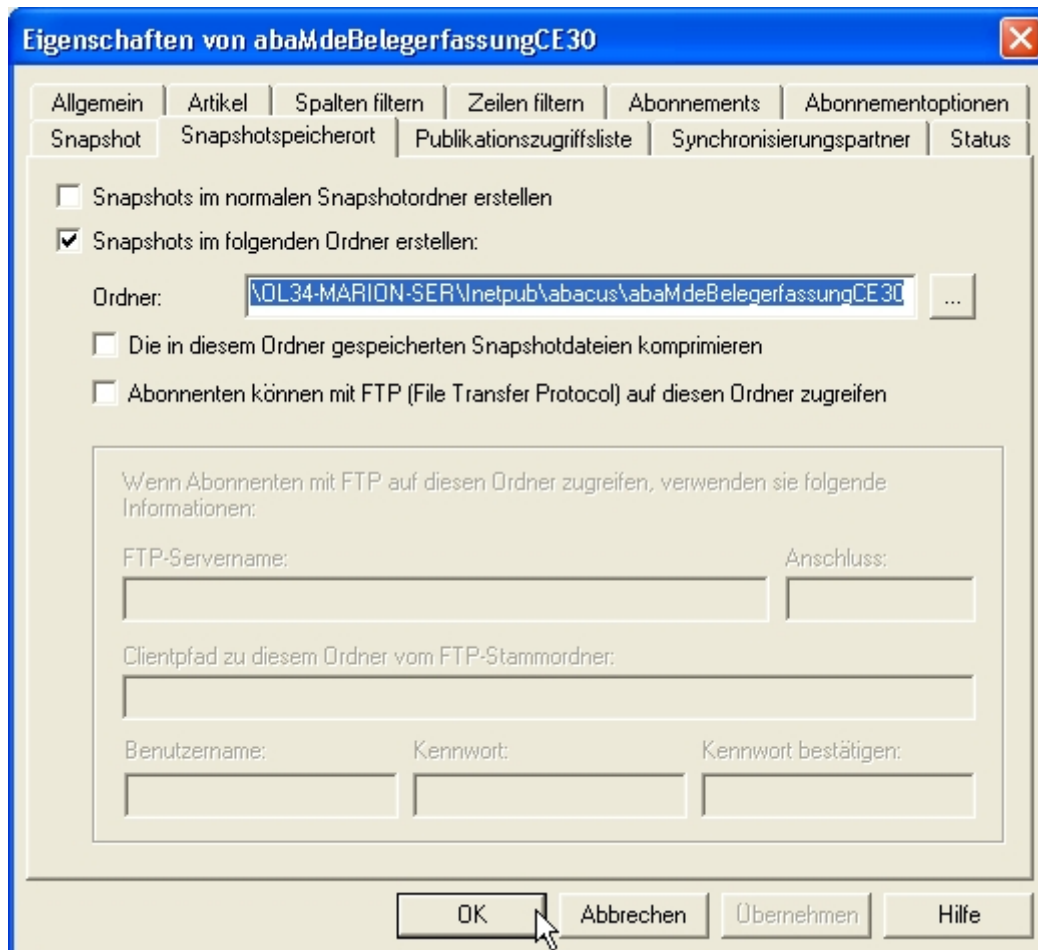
Eigenschaften von abaMdeBelegerfassungCE30

Allgemein | Artikel | Spalten filtern | Zeilen filtern | Abonnements | Abonnementoptionen
Snapshot | Snapshotspeicherort | Publikationszugriffsliste | Synchronisierungspartner | Status

Snapshots im normalen Snapshotordner erstellen

Snapshots im folgenden Ordner erstellen:

Ordner: \OL34-MARION-SER\Inetpub\abacus\abaMdeBelegerfassungCE30 ...

Die in diesem Ordner gespeicherten Snapshotdateien komprimieren

Abonnenten können mit FTP (File Transfer Protocol) auf diesen Ordner zugreifen

Wenn Abonnenten mit FTP auf diesen Ordner zugreifen, verwenden sie folgende Informationen:

FTP-Servername:

Anschluss:

Clientpfad zu diesem Ordner vom FTP-Stammordner:

Benutzername:

Kennwort:

Kennwort bestätigen:

OK | Abbrechen | Übernehmen | Hilfe